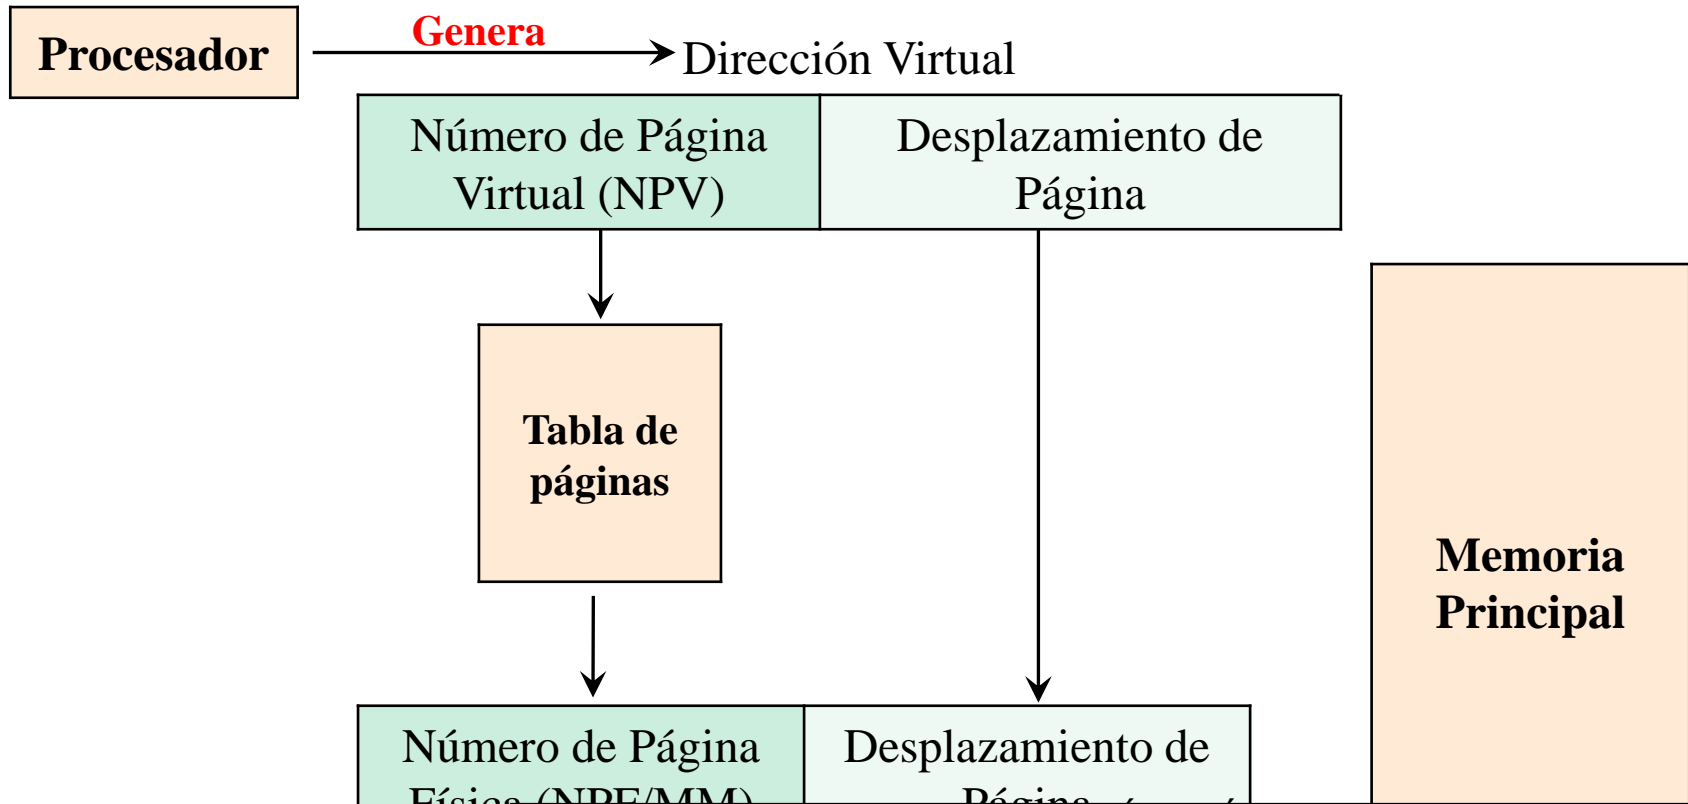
Procesador

Genera

Dirección Virtual

| Número de Página Virtual (NPV) | Desplazamiento de Página |
|---|---|

Tabla de páginas

Memoria Principal

| Número de Página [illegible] | Desplazamiento de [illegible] |
|---|---|